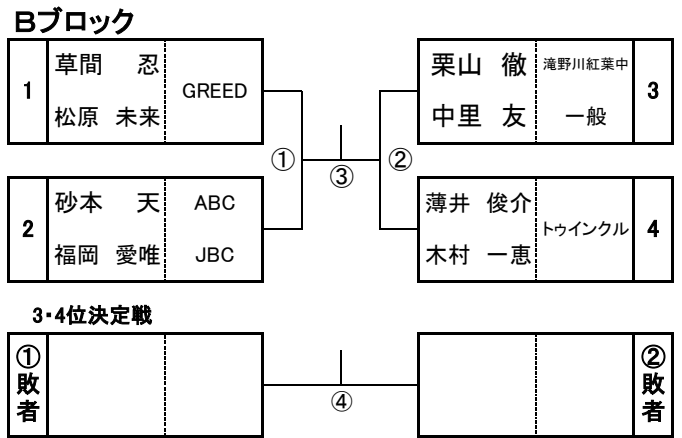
Bブロック

| 1 | 草間　忍<br>松原　未来 | GREED |
|---|---|---|
| 2 | 砂本　天<br>福岡　愛唯 | ABC<br>JBC |

①　③　②

| 栗山　徹<br>中里　友 | 滝野川紅葉中<br>一般 | 3 |
|---|---|---|
| 薄井　俊介<br>木村　一恵 | トゥインクル | 4 |

3･4位決定戦

①敗者　④　②敗者